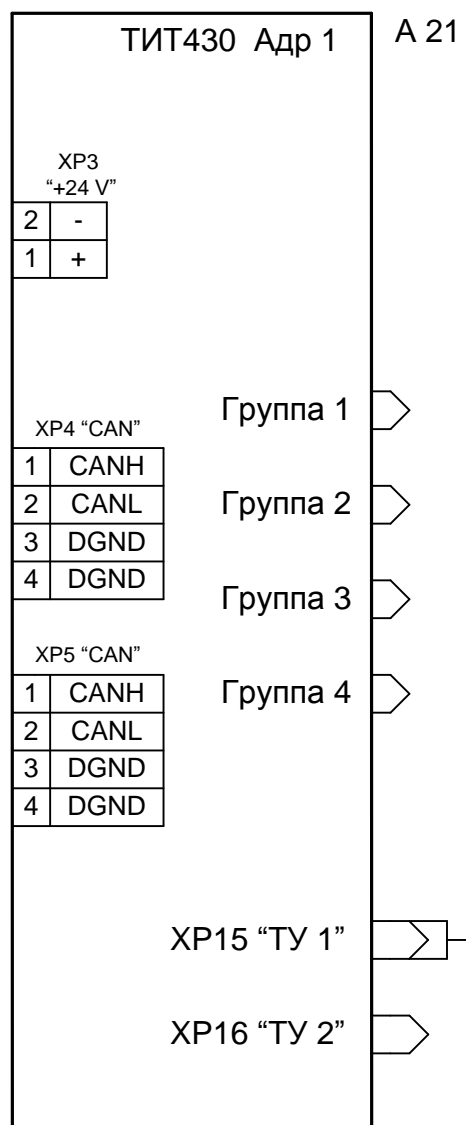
ТИТ430 Адр 1

А 21

XP3 "+24 V"

| 2 | - |
|---|---|
| 1 | + |

XP4 "CAN"

| 1 | CANH |
|---|---|
| 2 | CANL |
| 3 | DGND |
| 4 | DGND |

XP5 "CAN"

| 1 | CANH |
|---|---|
| 2 | CANL |
| 3 | DGND |
| 4 | DGND |

Группа 1

Группа 2

Группа 3

Группа 4

XP15 "ТУ 1"

XP16 "ТУ 2"